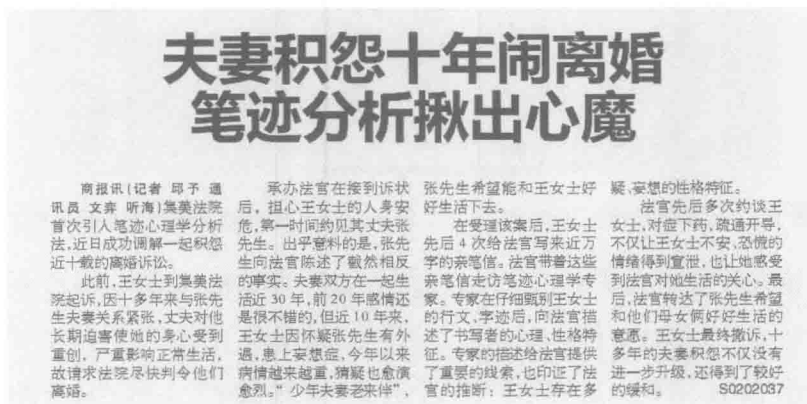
夫妻积怨十年闹离婚
笔迹分析揪出心魔

商报讯（记者 邱予 通讯员 文弃 听海）集美法院首次引入笔迹心理学分析法，近日成功调解一起积怨近十载的离婚诉讼。

此前，王女士到集美法院起诉，因十多年来与张先生夫妻关系紧张，丈夫对他长期迫害使她的身心受到重创，严重影响正常生活，故请求法院尽快判令他们离婚。

承办法官在接到诉状后，担心王女士的人身安危，第一时间约见其丈夫张先生。出乎意料的是，张先生向法官陈述了截然相反的事实。夫妻双方在一起生活近30年，前20年感情还是很不错的，但近10年来，王女士因怀疑张先生有外遇，患上妄想症，今年以来病情越来越重，猜疑也愈演愈烈。"少年夫妻老来伴"，张先生希望能和王女士好好生活下去。

在受理该案后，王女士先后4次给法官写来近万字的亲笔信。法官带着这些亲笔信走访笔迹心理学专家。专家在仔细甄别王女士的行文、字迹后，向法官描述了书写者的心理、性格特征。专家的描述给法官提供了重要的线索，也印证了法官的推断：王女士存在多疑、妄想的性格特征。

法官先后多次约谈王女士，对症下药，疏通开导，不仅让王女士不安、恐慌的情绪得到宣泄，也让她感受到法官对她生活的关心。最后，法官转达了张先生希望和他们母女俩好好生活的意愿。王女士最终撤诉，十多年的夫妻积怨不仅没有进一步升级，还得到了较好的缓和。 S0202037